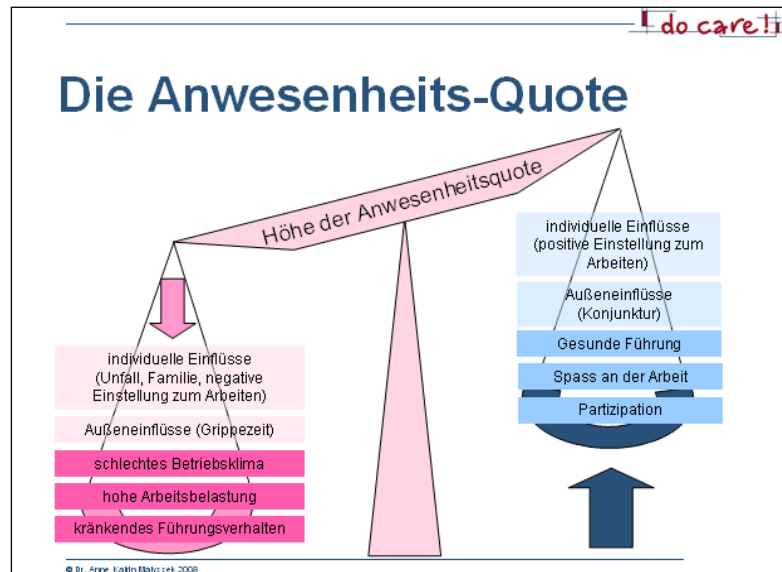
do care!

Die Anwesenheits-Quote

Höhe der Anwesenheitsquote

individuelle Einflüsse (Unfall, Familie, negative Einstellung zum Arbeiten)

Außeneinflüsse (Grippezeit)

schlechtes Betriebsklima

hohe Arbeitsbelastung

kränkendes Führungsverhalten

individuelle Einflüsse (positive Einstellung zum Arbeiten)

Außeneinflüsse (Konjunktur)

Gesunde Führung

Spass an der Arbeit

Partizipation

© Dr. Anne Katrin Matyssek 2008